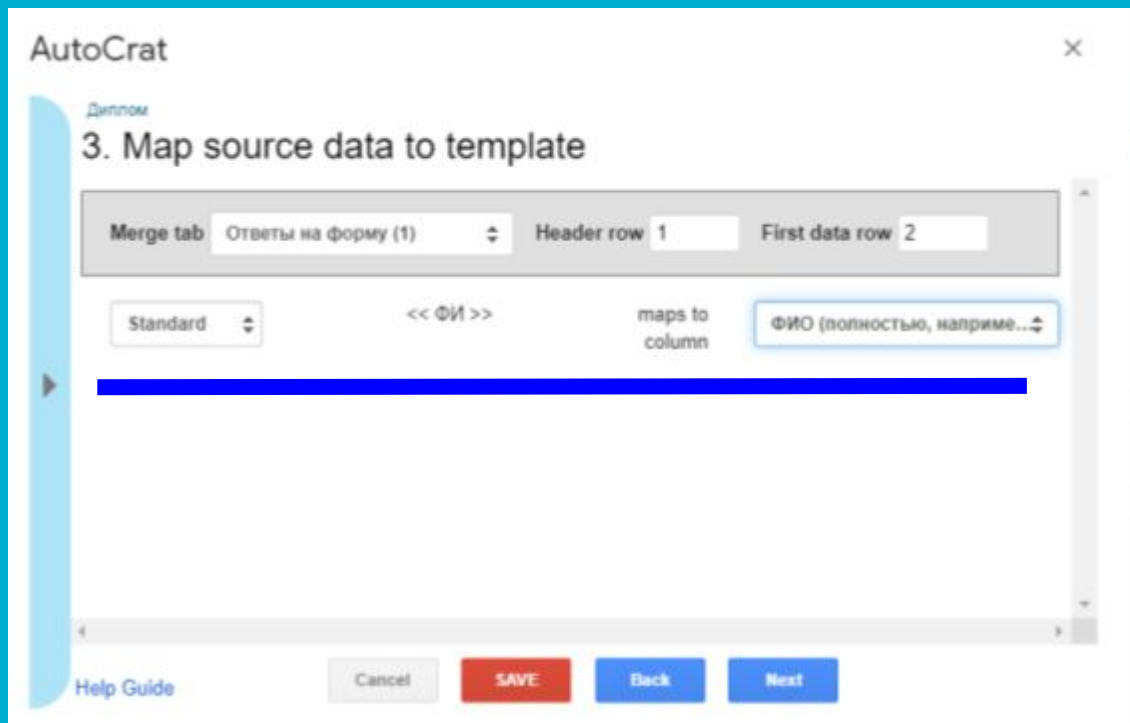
AutoCrat

×

Диплом

3. Map source data to template

Merge tab Ответы на форму (1) Header row 1 First data row 2

Standard << ФИ >> maps to column ФИО (полностью, наприме...

Help Guide

Cancel SAVE Back Next